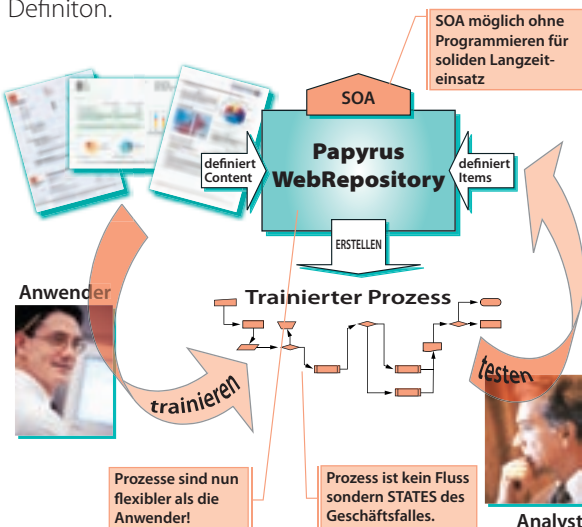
Definiton.

SOA möglich ohne Programmieren für soliden Langzeiteinsatz

SOA

definiert Content

Papyrus WebRepository

definiert Items

ERSTELLEN

Anwender

Trainierter Prozess

trainieren

testen

Prozesse sind nun flexibler als die Anwender!

Prozess ist kein Fluss sondern STATES des Geschäftsfalles.

Analyst